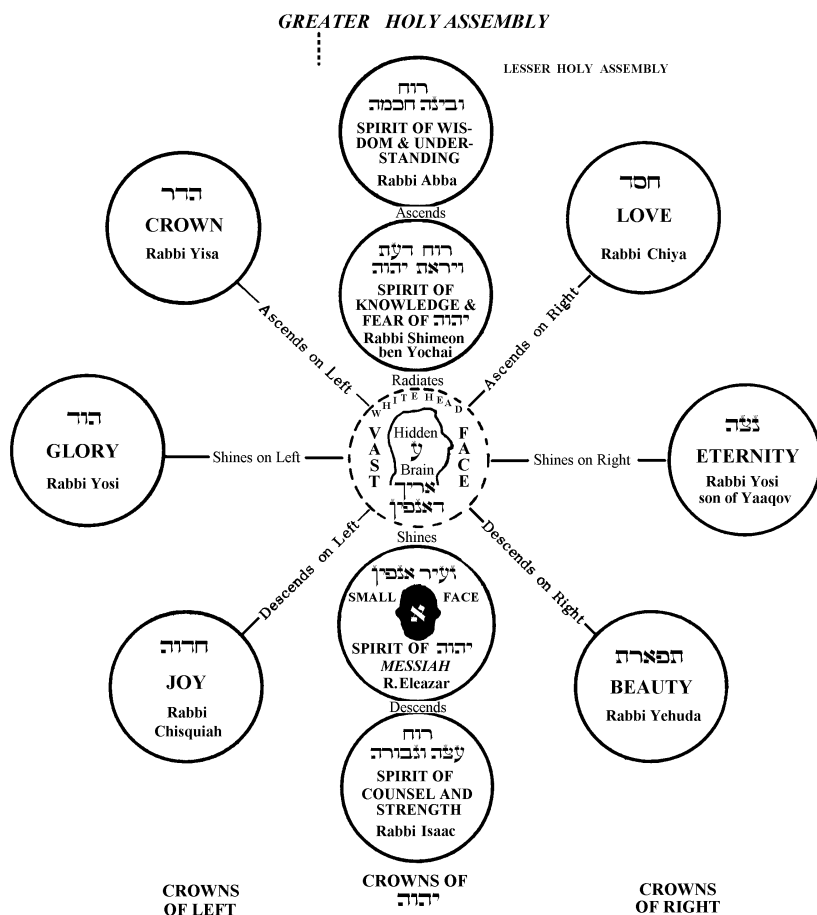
GREATER HOLY ASSEMBLY

LESSER HOLY ASSEMBLY

רוח
ובינה חכמה
SPIRIT OF WISDOM & UNDERSTANDING
Rabbi Abba

Ascends

רוח דעת
ויראת יהוה
SPIRIT OF KNOWLEDGE & FEAR OF יהוה
Rabbi Shimeon ben Yochai

הדר
CROWN
Rabbi Yisa

חסד
LOVE
Rabbi Chiya

Ascends on Left

Ascends on Right

Radiates

WHITE HEAD

VAST

FACE

Hidden
ע
Brain
ארך
דאנפין

הוד
GLORY
Rabbi Yosi

Shines on Left

Shines on Right

נצח
ETERNITY
Rabbi Yosi son of Yaaqov

Shines

Descends on Left

Descends on Right

זעיר אנפין
SMALL
א
FACE
SPIRIT OF יהוה
MESSIAH
R.Eleazar

חדוה
JOY
Rabbi Chisquiah

תפארת
BEAUTY
Rabbi Yehuda

Descends

רוח
עצה וגבורה
SPIRIT OF COUNSEL AND STRENGTH
Rabbi Isaac

CROWNS OF LEFT

CROWNS OF יהוה

CROWNS OF RIGHT